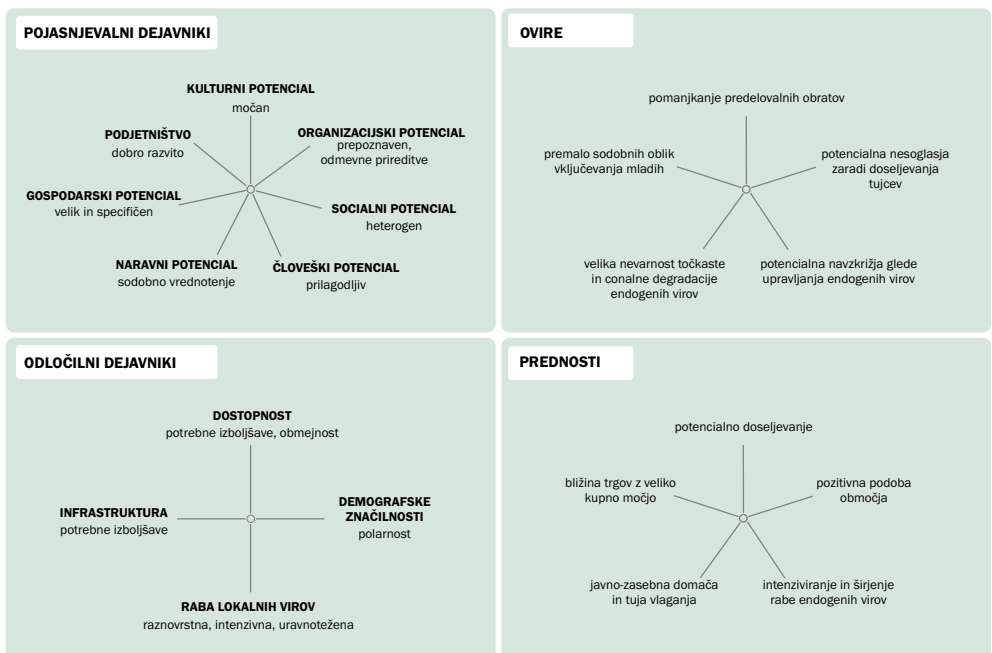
POJASNJEVALNI DEJAVNIKI

KULTURNI POTENCIAL
močan

PODJETNIŠTVO
dobro razvito

ORGANIZACIJSKI POTENCIAL
prepoznaven, odmevne prireditve

GOSPODARSKI POTENCIAL
velik in specifičen

SOCIALNI POTENCIAL
heterogen

NARAVNI POTENCIAL
sodobno vrednotenje

ČLOVEŠKI POTENCIAL
prilagodljiv

OVIRE

pomanjkanje predelovalnih obratov

premalo sodobnih oblik vključevanja mladih

potencialna nesoglasja zaradi doseljevanja tujcev

velika nevarnost točkaste in conalne degradacije endogenih virov

potencialna navzkrižja glede upravljanja endogenih virov

ODLOČILNI DEJAVNIKI

DOSTOPNOST
potrebne izboljšave, obmejnost

INFRASTRUKTURA
potrebne izboljšave

DEMOGRAFSKE ZNAČILNOSTI
polarnost

RABA LOKALNIH VIROV
raznovrstna, intenzivna, uravnotežena

PREDNOSTI

potencialno doseljevanje

bližina trgov z veliko kupno močjo

pozitivna podoba območja

javno-zasebna domača in tuja vlaganja

intenziviranje in širjenje rabe endogenih virov